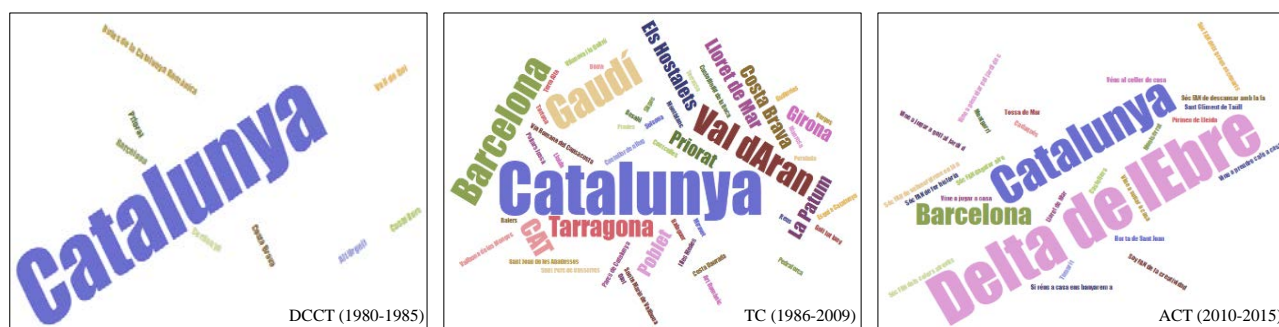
Catalunya
Esglésies de la Catalunya Romànica
Vall d'Aran
Priorat
Barcelona
Costa Brava
Alt Urgell
Costa Daurada

DCCT (1980-1985)

Catalunya
Barcelona
Gaudí
Els Hostalets
Lloret de Mar
Val dAran
Costa Brava
Girona
Priorat
Tarragona
CAT
Poblet
La Patum
Salou
Reus
Sant Joan de les Abadesses

TC (1986-2009)

Catalunya
Delta de lEbre
Barcelona
Tossa de Mar
Sant Climent de Taüll
Lloret de Mar
Vine al celler de casa
Si véns a casa nos banyarem a

ACT (2010-2015)